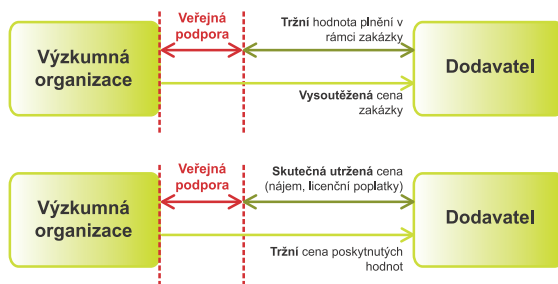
Výzkumná organizace

Veřejná podpora

Tržní hodnota plnění v rámci zakázky

Vysoutěžená cena zakázky

Dodavatel

Výzkumná organizace

Veřejná podpora

Skutečná utržená cena (nájem, licenční poplatky)

Tržní cena poskytnutých hodnot

Dodavatel